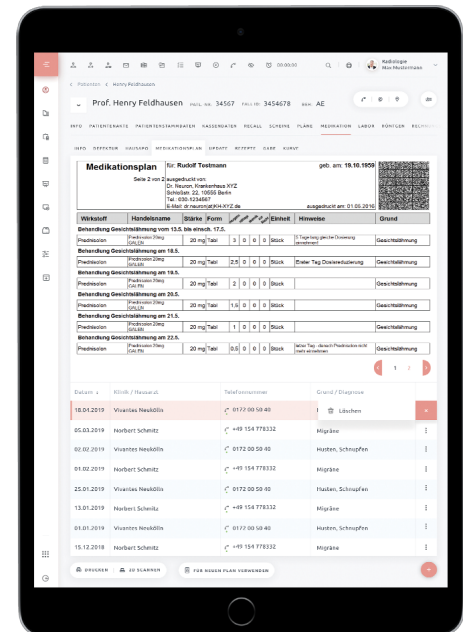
Radiologie
Max Mustermann

< Patienten < Henry Feldhausen

Prof. Henry Feldhausen PAT.-NR. 34567 FALL-NR. 3454678 BEH. AE

INFO PATIENTENAKTE PATIENTENSTAMMDATEN KASSENDATEN RECALL SCHEINE PLÄNE MEDIKATION LABOR RÖNTGEN BELMODUL

INFO DEFEKTE HAUSAPO MEDIKATIONSPLAN UPDATE REZEPTE GABE KURVE

Medikationsplan
Seite 2 von 2
für: Rudolf Testmann
geb. am: 19.10.1959
ausgedruckt von:
Dr. Neuron, Krankenhaus XYZ
Schloßstr. 22, 10555 Berlin
Tel.: 030-1234567
E-Mail: dr.neuron(at)KH-XYZ.de
ausgedruckt am: 01.05.2016

| Wirkstoff | Handelsname | Stärke | Form | | | | | Einheit | Hinweise | Grund |
|---|---|---|---|---|---|---|---|---|---|---|
| Behandlung Gesichtslähmung vom 13.5. bis einschl. 17.5. | | | | | | | | | | |
| Prednisolon | Prednisolon 20mg GALEN | 20 mg | Tabl | 3 | 0 | 0 | 0 | Stück | 5 Tage lang gleiche Dosierung einnehmen | Gesichtslähmung |
| Behandlung Gesichtslähmung am 18.5. | | | | | | | | | | |
| Prednisolon | Prednisolon 20mg GALEN | 20 mg | Tabl | 2,5 | 0 | 0 | 0 | Stück | Erster Tag Dosisreduzierung | Gesichtslähmung |
| Behandlung Gesichtslähmung am 19.5. | | | | | | | | | | |
| Prednisolon | Prednisolon 20mg GALEN | 20 mg | Tabl | 2 | 0 | 0 | 0 | Stück | | Gesichtslähmung |
| Behandlung Gesichtslähmung am 20.5. | | | | | | | | | | |
| Prednisolon | Prednisolon 20mg GALEN | 20 mg | Tabl | 1,5 | 0 | 0 | 0 | Stück | | Gesichtslähmung |
| Behandlung Gesichtslähmung am 21.5. | | | | | | | | | | |
| Prednisolon | Prednisolon 20mg GALEN | 20 mg | Tabl | 1 | 0 | 0 | 0 | Stück | | Gesichtslähmung |
| Behandlung Gesichtslähmung am 22.5. | | | | | | | | | | |
| Prednisolon | Prednisolon 20mg GALEN | 20 mg | Tabl | 0,5 | 0 | 0 | 0 | Stück | letzter Tag - danach Prednisolon nicht mehr einnehmen | Gesichtslähmung |

1

| Datum | Klinik / Hausarzt | Telefonnummer | Grund / Diagnose |
|---|---|---|---|
| 18.01.2019 | Vivantes Neukölln | 0172 00 50 40 | Löschen |
| 05.03.2019 | Norbert Schmitz | +49 154 778332 | Migräne |
| 02.02.2019 | Vivantes Neukölln | 0172 00 50 40 | Husten, Schnupfen |
| 01.02.2019 | Norbert Schmitz | +49 154 778332 | Migräne |
| 25.01.2019 | Vivantes Neukölln | 0172 00 50 40 | Husten, Schnupfen |
| 13.01.2019 | Norbert Schmitz | +49 154 778332 | Migräne |
| 01.01.2019 | Vivantes Neukölln | 0172 00 50 40 | Husten, Schnupfen |
| 15.12.2018 | Norbert Schmitz | +49 154 778332 | Migräne |

DRUCKEN   2D SCANNEN   FÜR NEUEN PLAN VERWENDEN